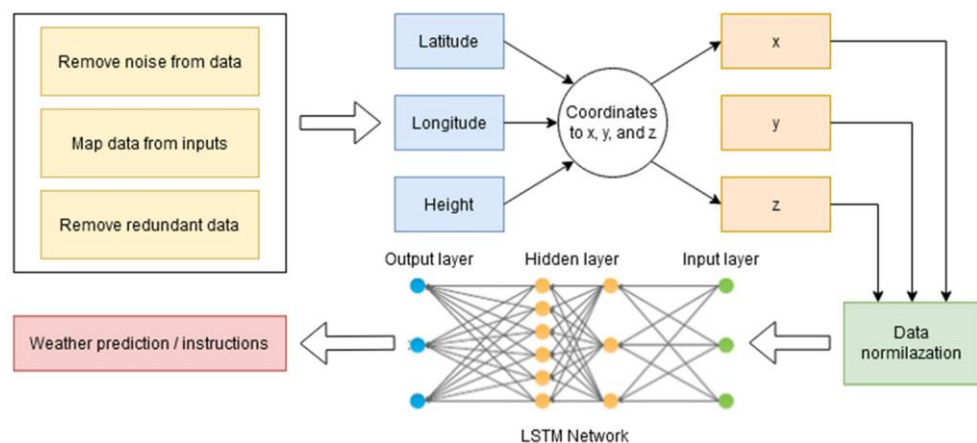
Remove noise from data

Map data from inputs

Remove redundant data

Latitude

Longitude

Height

Coordinates to x, y, and z

x

y

z

Output layer

Hidden layer

Input layer

Weather prediction / instructions

Data normilazation

LSTM Network